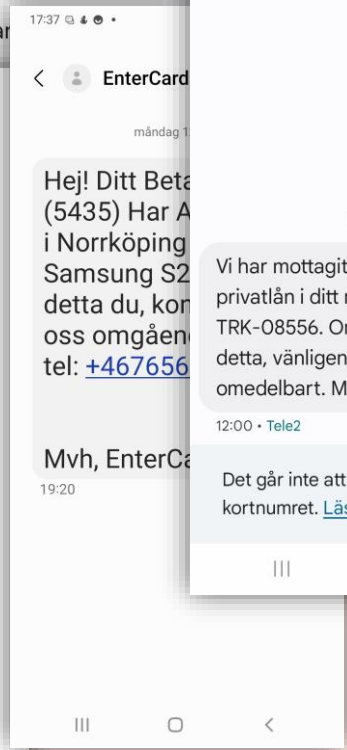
ar

17:37

EnterCard

måndag 1

Hej! Ditt Beta (5435) Har A i Norrköping Samsung S2 detta du, kon oss omgåend tel: +467656

Mvh, EnterCa

19:20

Vi har mottagit privatlån i ditt r TRK-08556. Or detta, vänligen omedelbart. M

12:00 • Tele2

Det går inte att kortnumret. Läs

|||

|||

O

<